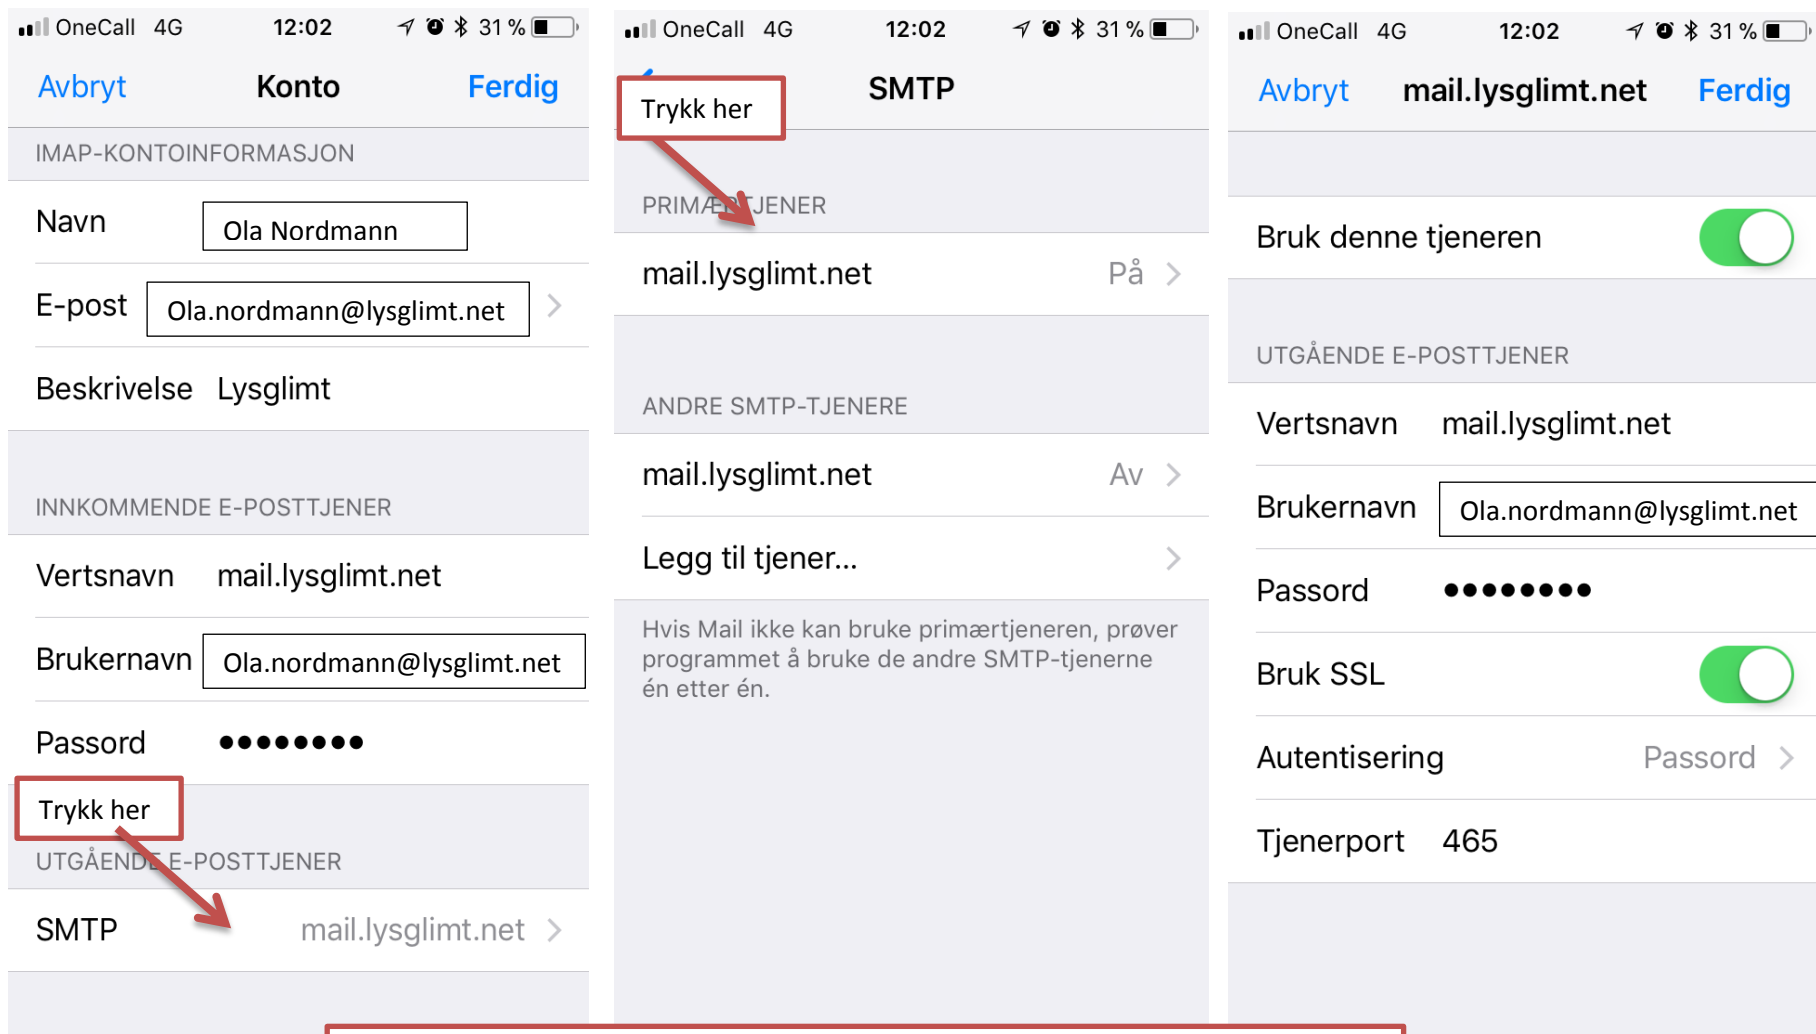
OneCall 4G 12:02 31 %

Avbryt Konto Ferdig

IMAP-KONTOINFORMASJON

Navn Ola Nordmann

E-post Ola.nordmann@lysglimt.net

Beskrivelse Lysglimt

INNKOMMENDE E-POSTTJENER

Vertsnavn mail.lysglimt.net

Brukernavn Ola.nordmann@lysglimt.net

Passord ●●●●●●●●

Trykk her

UTGÅENDE E-POSTTJENER

SMTP mail.lysglimt.net

OneCall 4G 12:02 31 %

Trykk her SMTP

PRIMÆRTJENER

mail.lysglimt.net På

ANDRE SMTP-TJENERE

mail.lysglimt.net Av

Legg til tjener...

Hvis Mail ikke kan bruke primærtjeneren, prøver programmet å bruke de andre SMTP-tjenerne én etter én.

OneCall 4G 12:02 31 %

Avbryt mail.lysglimt.net Ferdig

Bruk denne tjeneren

UTGÅENDE E-POSTTJENER

Vertsnavn mail.lysglimt.net

Brukernavn Ola.nordmann@lysglimt.net

Passord ●●●●●●●●

Bruk SSL

Autentisering Passord

Tjenerport 465